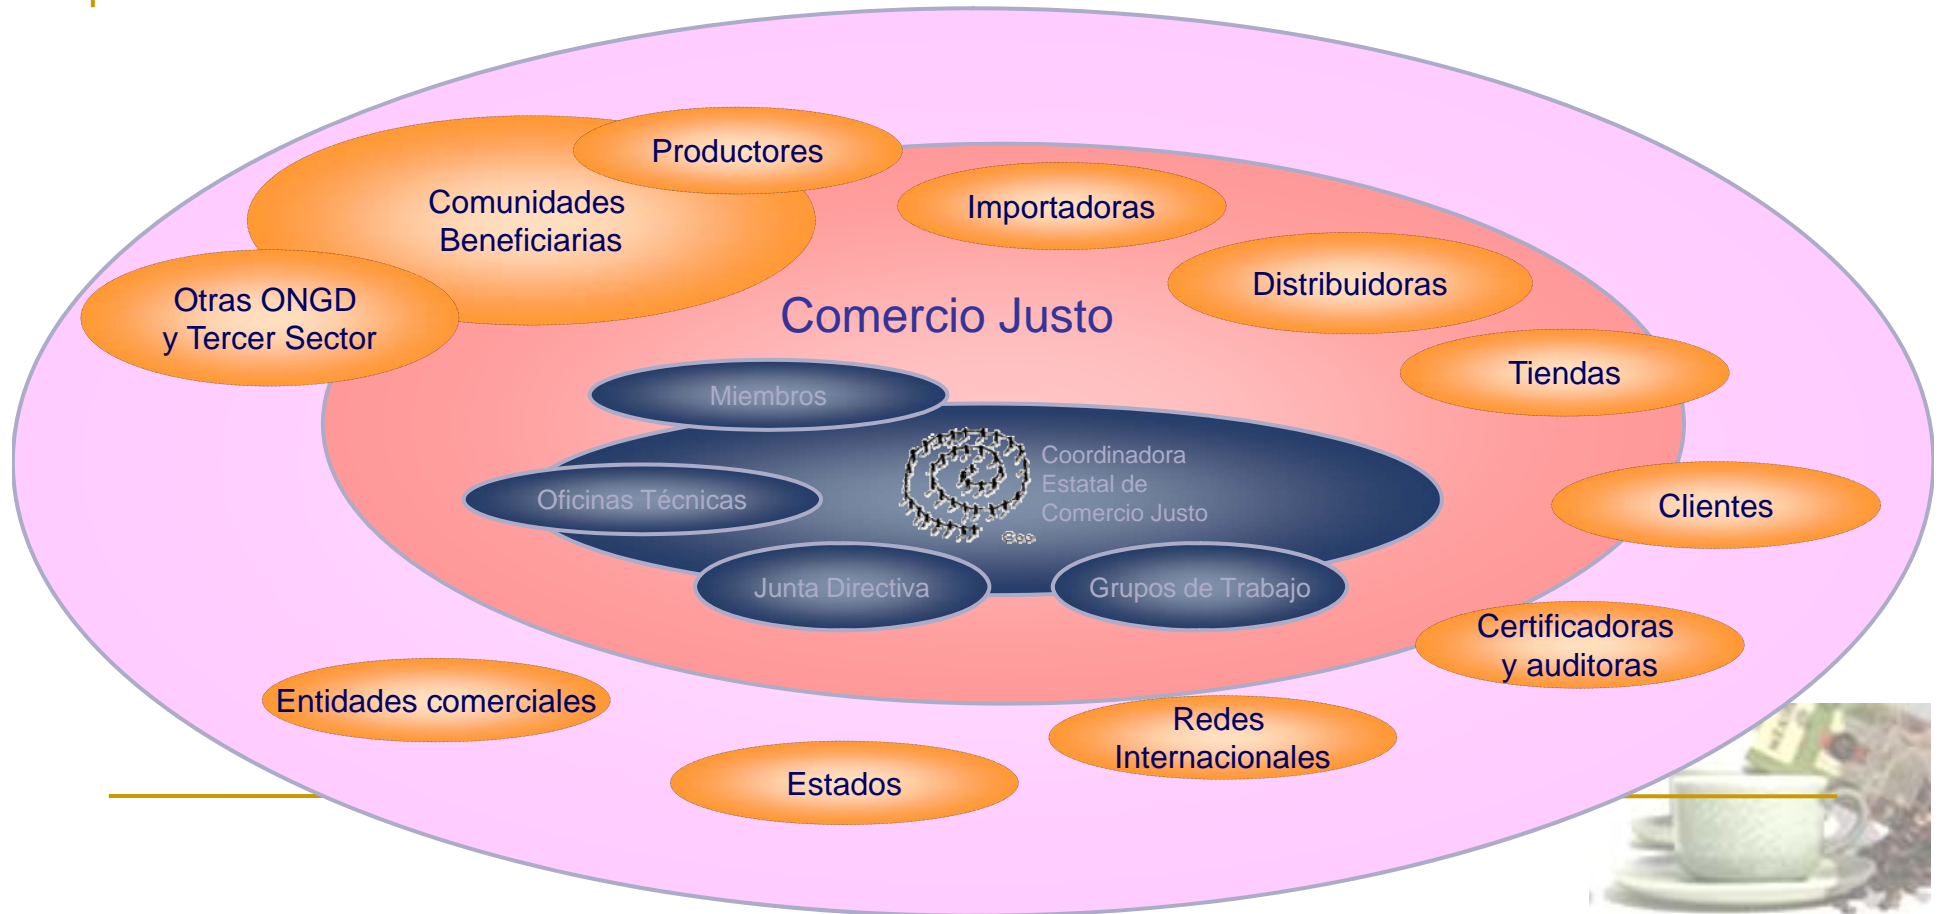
Productores

Comunidades Beneficiarias

Importadoras

Otras ONGD y Tercer Sector

Distribuidoras

Comercio Justo

Tiendas

Miembros

Coordinadora Estatal de Comercio Justo

Oficinas Técnicas

Clientes

Junta Directiva

Grupos de Trabajo

Certificadoras y auditoras

Entidades comerciales

Redes Internacionales

Estados